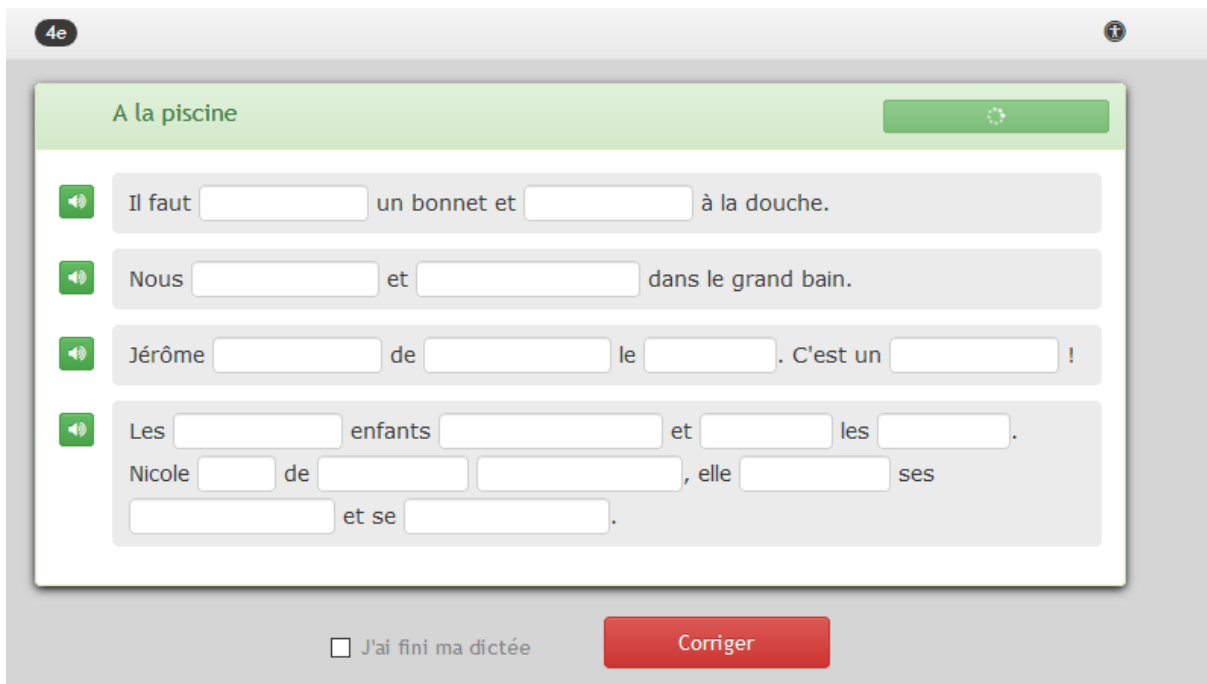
4e

A la piscine

Il faut ________ un bonnet et ________ à la douche.

Nous ________ et ________ dans le grand bain.

Jérôme ________ de ________ le ________. C'est un ________ !

Les ________ enfants ________ et ________ les ________. Nicole ________ de ________ ________, elle ________ ses ________ et se ________.

J'ai fini ma dictée

Corriger